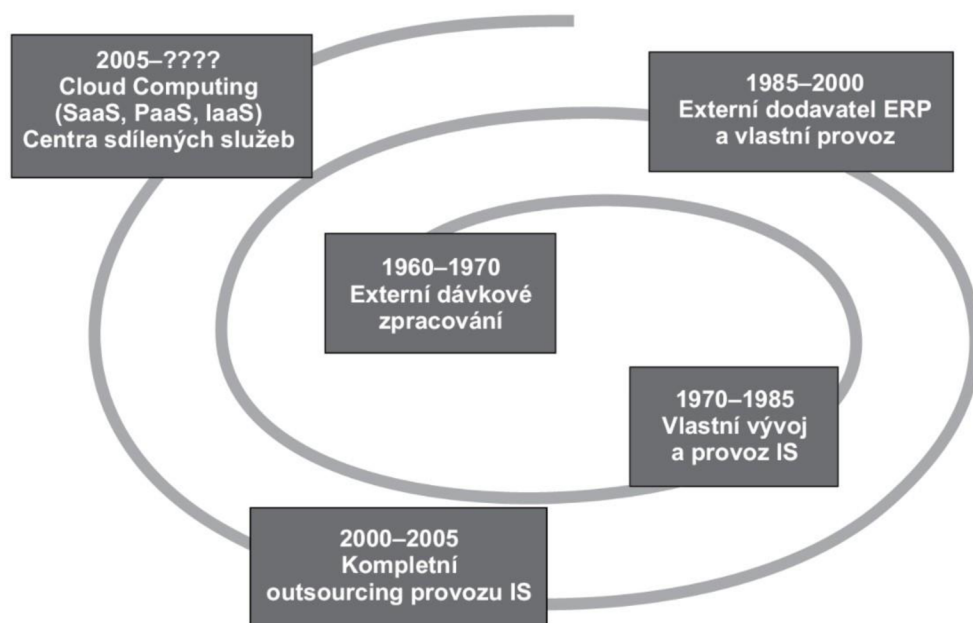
2005–????
Cloud Computing
(SaaS, PaaS, IaaS)
Centra sdílených služeb

1985–2000
Externí dodavatel ERP
a vlastní provoz

1960–1970
Externí dávkové
zpracování

1970–1985
Vlastní vývoj
a provoz IS

2000–2005
Kompletní
outsourcing provozu IS